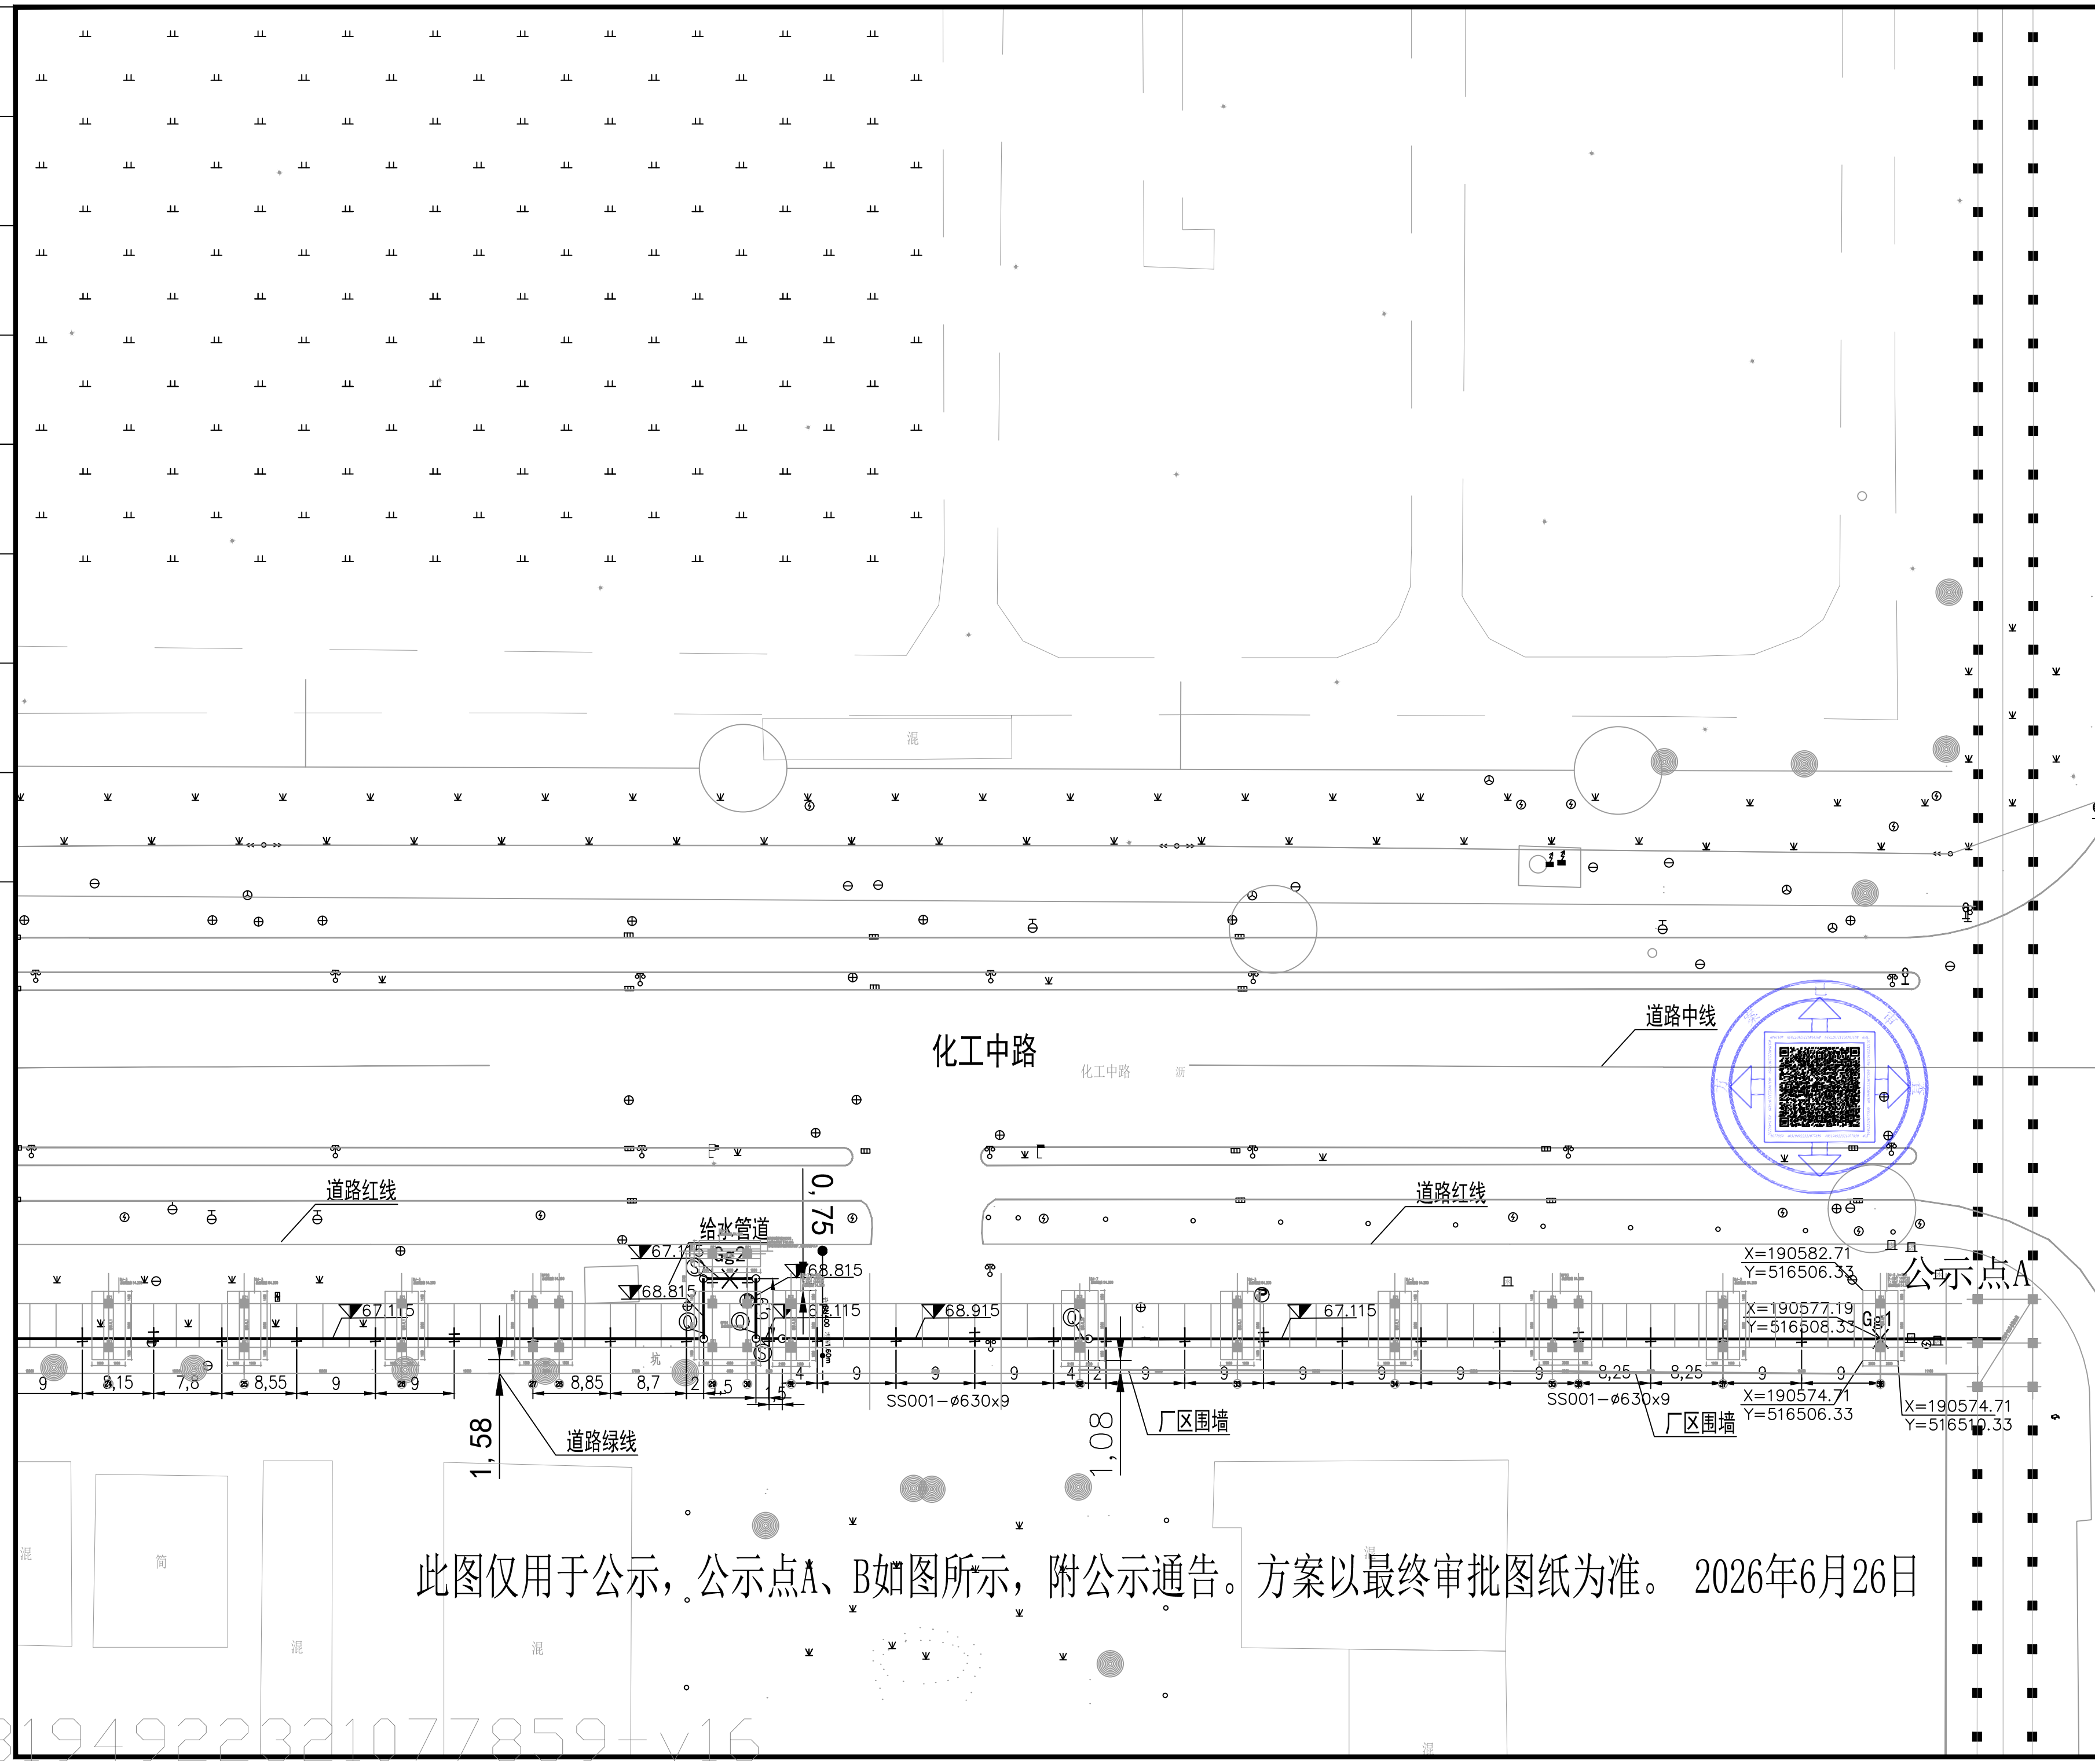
混

化工中路

化工中路

道路中线

道路红线

道路红线

给水管道

67.115

Gg2

68.815

68.815

67.115

67.115

68.915

67.115

0,75

1,58

1,08

X=190582.71
Y=516506.33

公示点A

X=190577.19
Y=516508.33

Gg1

X=190574.71
Y=516506.33

X=190574.71
Y=516510.33

9

8,15

7,8

8,55

9

9

8,85

8,7

2

4,5

1,5

4

9

9

9

4

2

9

9

9

9

9

9

8,25

8,25

9

9

SS001-ø630x9

SS001-ø630x9

厂区围墙

厂区围墙

道路绿线

混

简

混

混

此图仅用于公示，公示点A、B如图所示，附公示通告。方案以最终审批图纸为准。 2026年6月26日

3194922321077859-v16